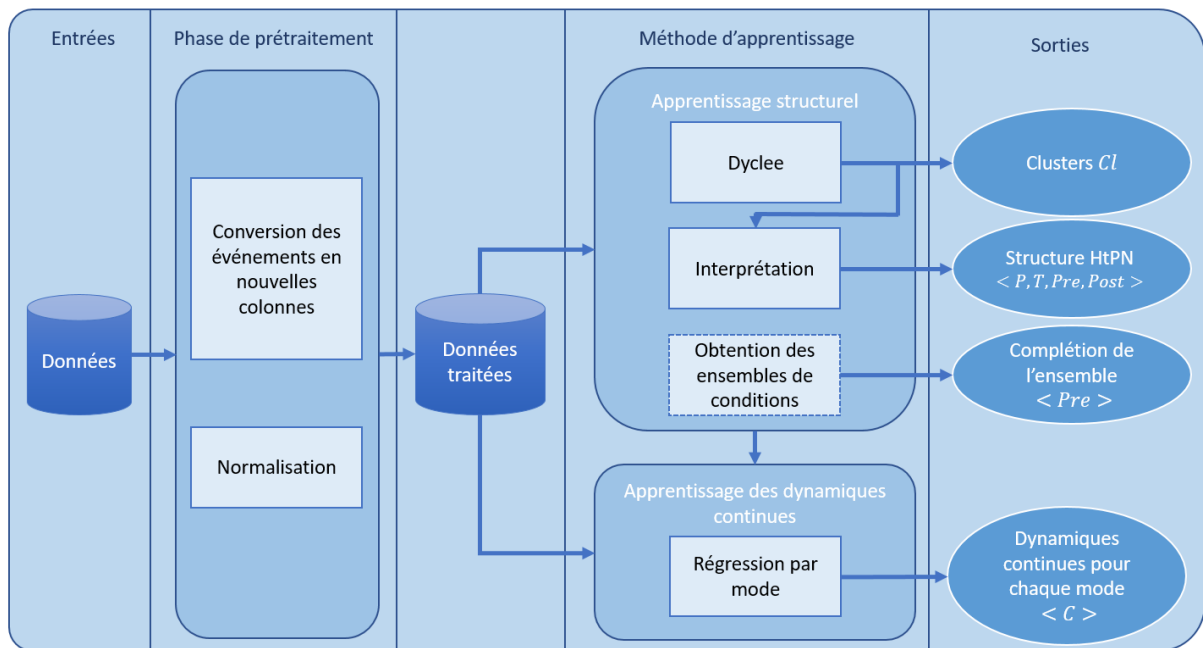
Entrées

Phase de prétraitement

Méthode d'apprentissage

Sorties

Données

Conversion des événements en nouvelles colonnes

Normalisation

Données traitées

Apprentissage structurel

Dyclee

Interprétation

Obtention des ensembles de conditions

Apprentissage des dynamiques continues

Régression par mode

Clusters $Cl$

Structure HtPN $< P, T, Pre, Post >$

Complétion de l'ensemble $< Pre >$

Dynamiques continues pour chaque mode $< C >$